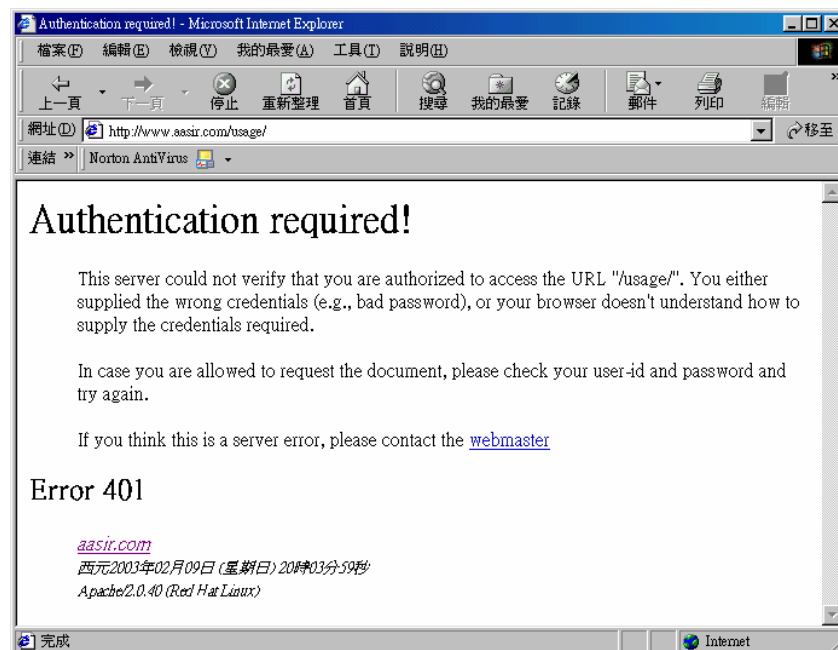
Authentication required! - Microsoft Internet Explorer

檔案(F) 編輯(E) 檢視(V) 我的最愛(A) 工具(T) 說明(H)

上一頁 下一頁 停止 重新整理 首頁 搜尋 我的最愛 記錄 郵件 列印 編輯

網址(D) http://www.aasir.com/usage/ 移至

連結 » Norton AntiVirus

Authentication required!

This server could not verify that you are authorized to access the URL "/usage/". You either supplied the wrong credentials (e.g., bad password), or your browser doesn't understand how to supply the credentials required.

In case you are allowed to request the document, please check your user-id and password and try again.

If you think this is a server error, please contact the webmaster

Error 401

aasir.com
西元2003年02月09日 (星期日) 20時03分59秒
Apache/2.0.40 (Red Hat Linux)

完成 Internet